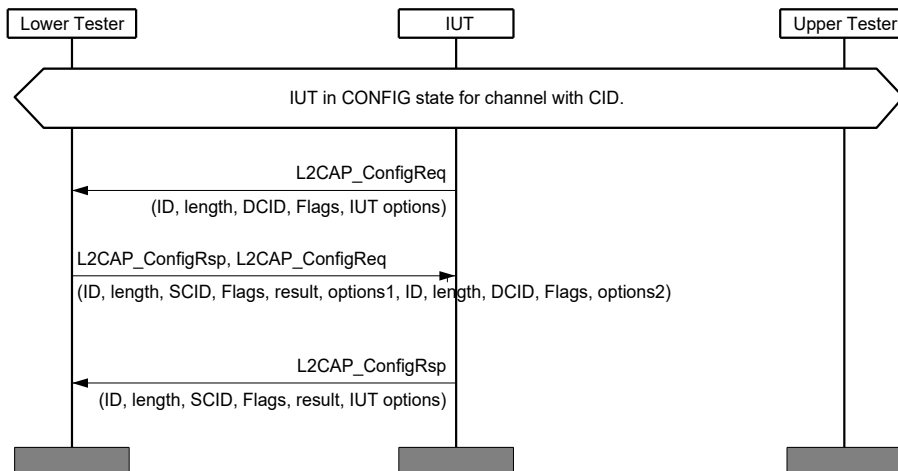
Lower Tester

IUT

Upper Tester

IUT in CONFIG state for channel with CID.

L2CAP_ConfigReq

(ID, length, DCID, Flags, IUT options)

L2CAP_ConfigRsp, L2CAP_ConfigReq

(ID, length, SCID, Flags, result, options1, ID, length, DCID, Flags, options2)

L2CAP_ConfigRsp

(ID, length, SCID, Flags, result, IUT options)